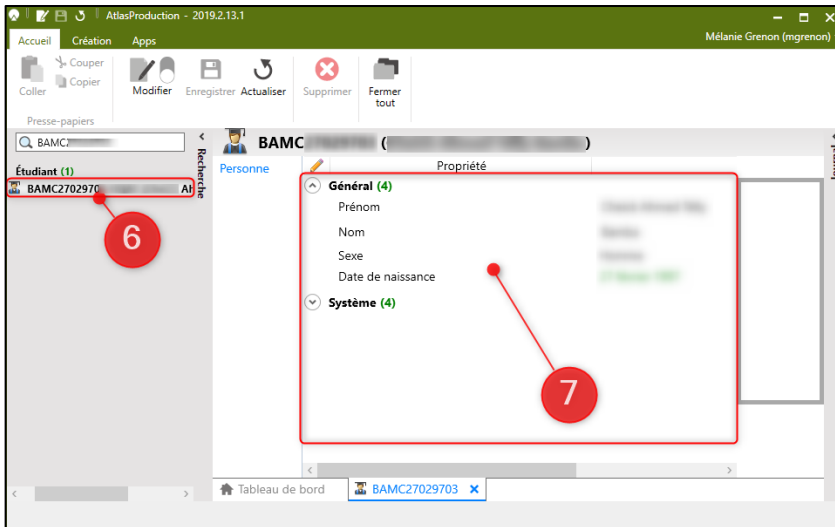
AtlasProduction - 2019.2.13.1
Mélanie Grenon (mgrenon)
Accueil Création Apps
Coller Couper Copier
Presse-papiers
Modifier Enregistrer Actualiser Supprimer Fermer tout
BAMC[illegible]
Recherche
Étudiant (1)
BAMC2702970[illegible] Al
6
BAMC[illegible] ([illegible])
Journal
Personne
Propriété
Général (4)
Prénom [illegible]
Nom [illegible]
Sexe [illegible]
Date de naissance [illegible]
Système (4)
7
Tableau de bord
BAMC27029703